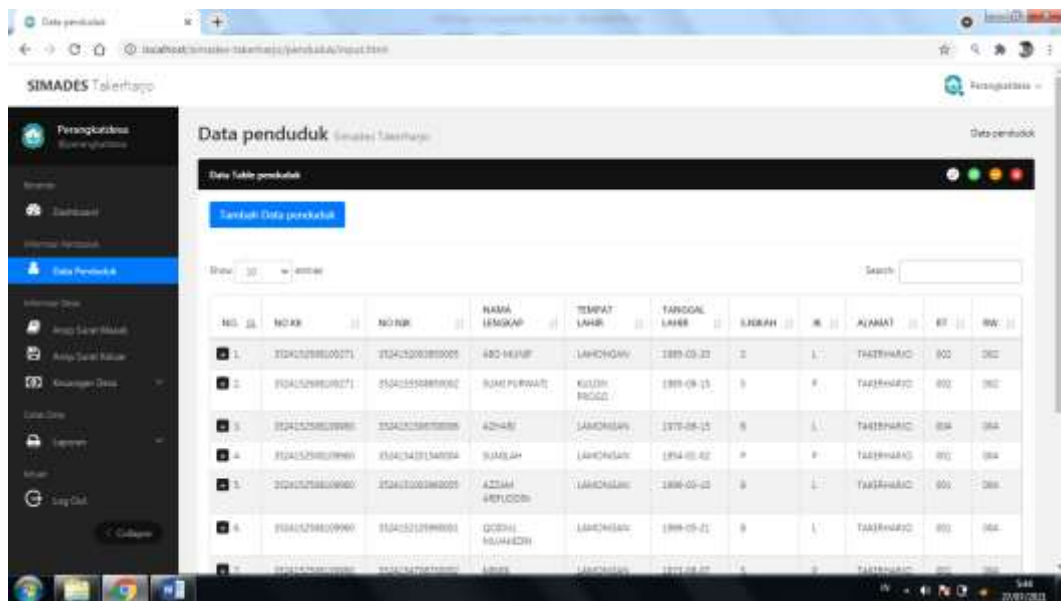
Data penduduk
localhost/simades-takerharjo/penduduk/input.html

SIMADES Takerharjo

Perangkatdesa

Data penduduk Simades Takerharjo

Data penduduk

Data Table penduduk

Tambah Data penduduk

Show 10 entries

Search:

| NO | NO KK | NO NIK | NAMA LENGKAP | TEMPAT LAHIR | TANGGAL LAHIR | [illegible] | JK | ALAMAT | RT | RW |
|---|---|---|---|---|---|---|---|---|---|---|
| 1 | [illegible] | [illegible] | ABD MUNIF | LAMONGAN | 1985-03-20 | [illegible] | L | TAKERHARJO | 002 | 002 |
| 2 | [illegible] | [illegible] | SUMI PURWATI | KULON PROGO | 1985-08-15 | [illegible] | P | TAKERHARJO | 002 | 002 |
| 3 | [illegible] | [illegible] | AZHARI | LAMONGAN | 1970-08-15 | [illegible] | L | TAKERHARJO | 004 | 004 |
| 4 | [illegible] | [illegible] | SUMILAH | LAMONGAN | 1954-01-02 | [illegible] | P | TAKERHARJO | 001 | 004 |
| 5 | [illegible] | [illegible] | AZZAM ARFUDDIN | LAMONGAN | 1998-05-10 | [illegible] | L | TAKERHARJO | 001 | 004 |
| 6 | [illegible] | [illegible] | QODHLI MUHAJIDIN | LAMONGAN | 1999-05-21 | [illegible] | L | TAKERHARJO | 001 | 004 |
| 7 | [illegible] | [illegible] | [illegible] | LAMONGAN | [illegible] | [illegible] | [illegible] | TAKERHARJO | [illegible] | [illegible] |

Collapse

Log Out